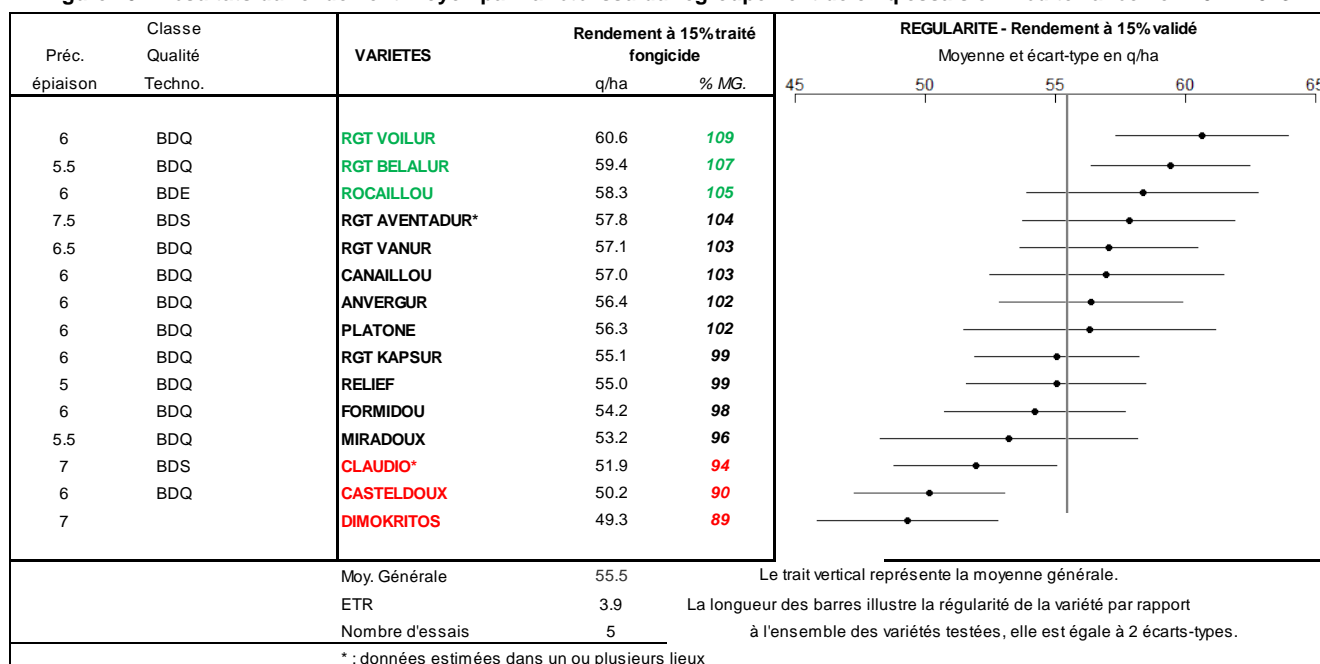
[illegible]

| Préc. épiaison | Classe Qualité Techno. | VARIETES | Rendement à 15% traité fongicide q/ha | % MG. |
|---|---|---|---|---|
| 6 | BDQ | RGT VOILUR | 60.6 | 109 |
| 5.5 | BDQ | RGT BELALUR | 59.4 | 107 |
| 6 | BDE | ROCAILLOU | 58.3 | 105 |
| 7.5 | BDS | RGT AVENTADUR* | 57.8 | 104 |
| 6.5 | BDQ | RGT VANUR | 57.1 | 103 |
| 6 | BDQ | CANAILLOU | 57.0 | 103 |
| 6 | BDQ | ANVERGUR | 56.4 | 102 |
| 6 | BDQ | PLATONE | 56.3 | 102 |
| 6 | BDQ | RGT KAPSUR | 55.1 | 99 |
| 5 | BDQ | RELIEF | 55.0 | 99 |
| 6 | BDQ | FORMIDOU | 54.2 | 98 |
| 5.5 | BDQ | MIRADOUX | 53.2 | 96 |
| 7 | BDS | CLAUDIO* | 51.9 | 94 |
| 6 | BDQ | CASTELDOUX | 50.2 | 90 |
| 7 | | DIMOKRITOS | 49.3 | 89 |

REGULARITE - Rendement à 15% validé
Moyenne et écart-type en q/ha
45 50 55 60 65

Moy. Générale 55.5
ETR 3.9
Nombre d'essais 5

Le trait vertical représente la moyenne générale.
La longueur des barres illustre la régularité de la variété par rapport à l'ensemble des variétés testées, elle est égale à 2 écarts-types.

* : données estimées dans un ou plusieurs lieux